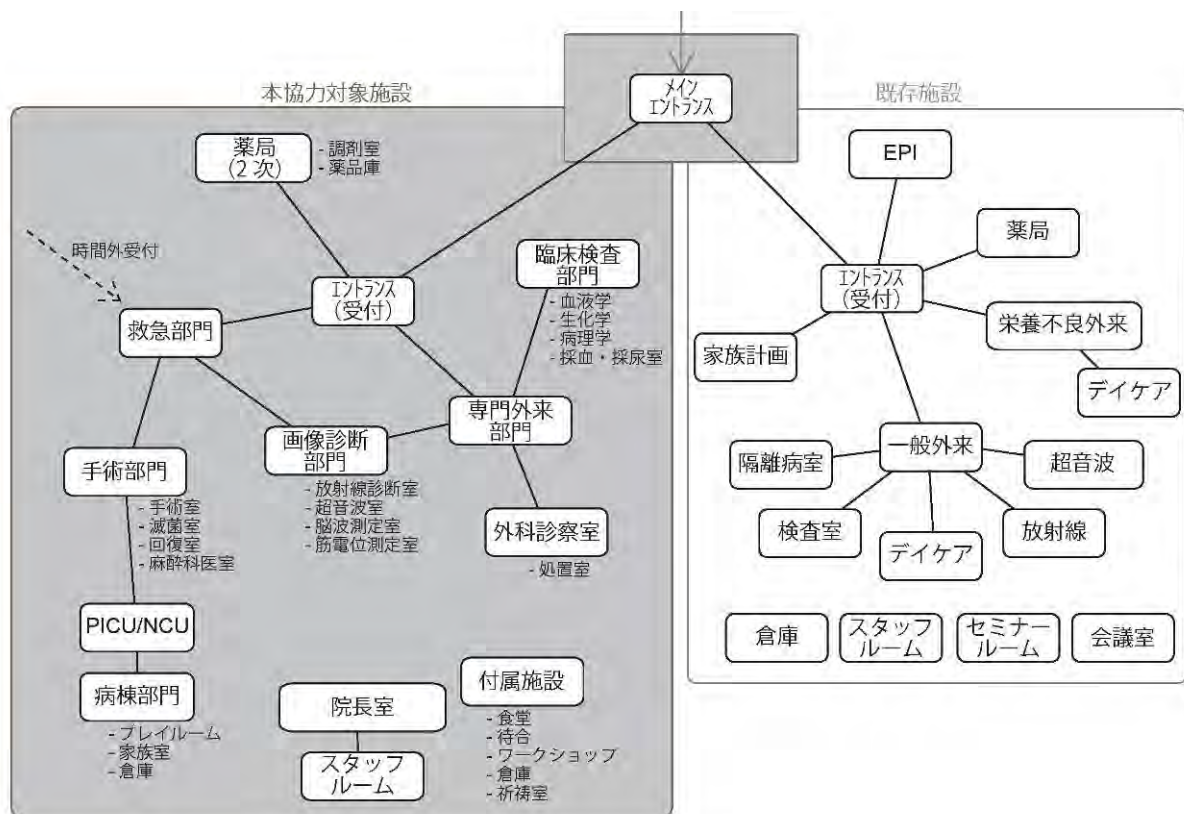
メイン
エントランス

本協力対象施設

薬局
(2次)
- 調剤室
- 薬品庫

時間外受付

エントランス
(受付)

臨床検査
部門
- 血液学
- 生化学
- 病理学
- 採血・採尿室

救急部門

専門外来
部門

画像診断
部門
- 放射線診断室
- 超音波室
- 脳波測定室
- 筋電位測定室

手術部門
- 手術室
- 滅菌室
- 回復室
- 麻酔科医室

外科診察室
- 処置室

PICU/NCU

病棟部門
- プレイルーム
- 家族室
- 倉庫

院長室

スタッフ
ルーム

付属施設
- 食堂
- 待合
- ワークショップ
- 倉庫
- 祈祷室

既存施設

EPI

薬局

エントランス
(受付)

栄養不良外来

家族計画

デイケア

一般外来

隔離病室

超音波

検査室

デイケア

放射線

倉庫

スタッフ
ルーム

セミナー
ルーム

会議室